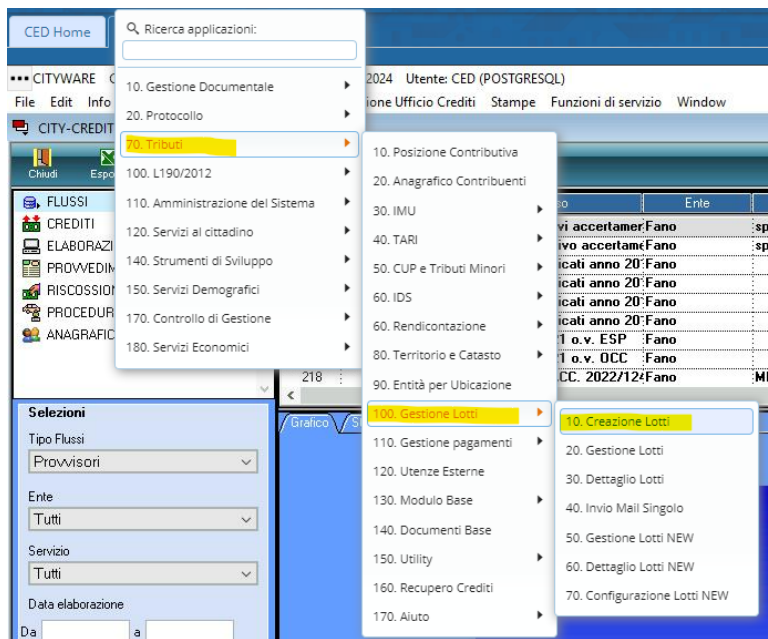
CED Home

Ricerca applicazioni:

10. Gestione Documentale
20. Protocollo
70. Tributi
100. L190/2012
110. Amministrazione del Sistema
120. Servizi al cittadino
140. Strumenti di Sviluppo
150. Servizi Demografici
170. Controllo di Gestione
180. Servizi Economici

10. Posizione Contributiva
20. Anagrafico Contribuenti
30. IMU
40. TARI
50. CUP e Tributi Minori
60. IDS
60. Rendicontazione
80. Territorio e Catasto
90. Entità per Ubicazione
100. Gestione Lotti
110. Gestione pagamenti
120. Utenze Esterne
130. Modulo Base
140. Documenti Base
150. Utility
160. Recupero Crediti
170. Aiuto

10. Creazione Lotti
20. Gestione Lotti
30. Dettaglio Lotti
40. Invio Mail Singolo
50. Gestione Lotti NEW
60. Dettaglio Lotti NEW
70. Configurazione Lotti NEW

CITYWARE C 2024 Utente: CED (POSTGRESQL)
File Edit Info ione Ufficio Crediti Stampe Funzioni di servizio Window
CITY-CREDIT
Chiudi Espo
FLUSSI
CREDITI
ELABORAZI
PROVVEDIM
RISCOSSION
PROCEDUR
ANAGRAFIC

| so | Ente | |
|---|---|---|
| vi accertamer | Fano | sp |
| ivo accertame | Fano | sp |
| icati anno 20 | Fano | |
| icati anno 20 | Fano | |
| icati anno 20 | Fano | |
| icati anno 20 | Fano | |
| 1 o.v. ESP | Fano | |
| 1 o.v. OCC | Fano | |
| CC. 2022/12 | Fano | MI |

218
Grafico S

Selezioni
Tipo Flussi
Provvisori
Ente
Tutti
Servizio
Tutti
Data elaborazione
Da a